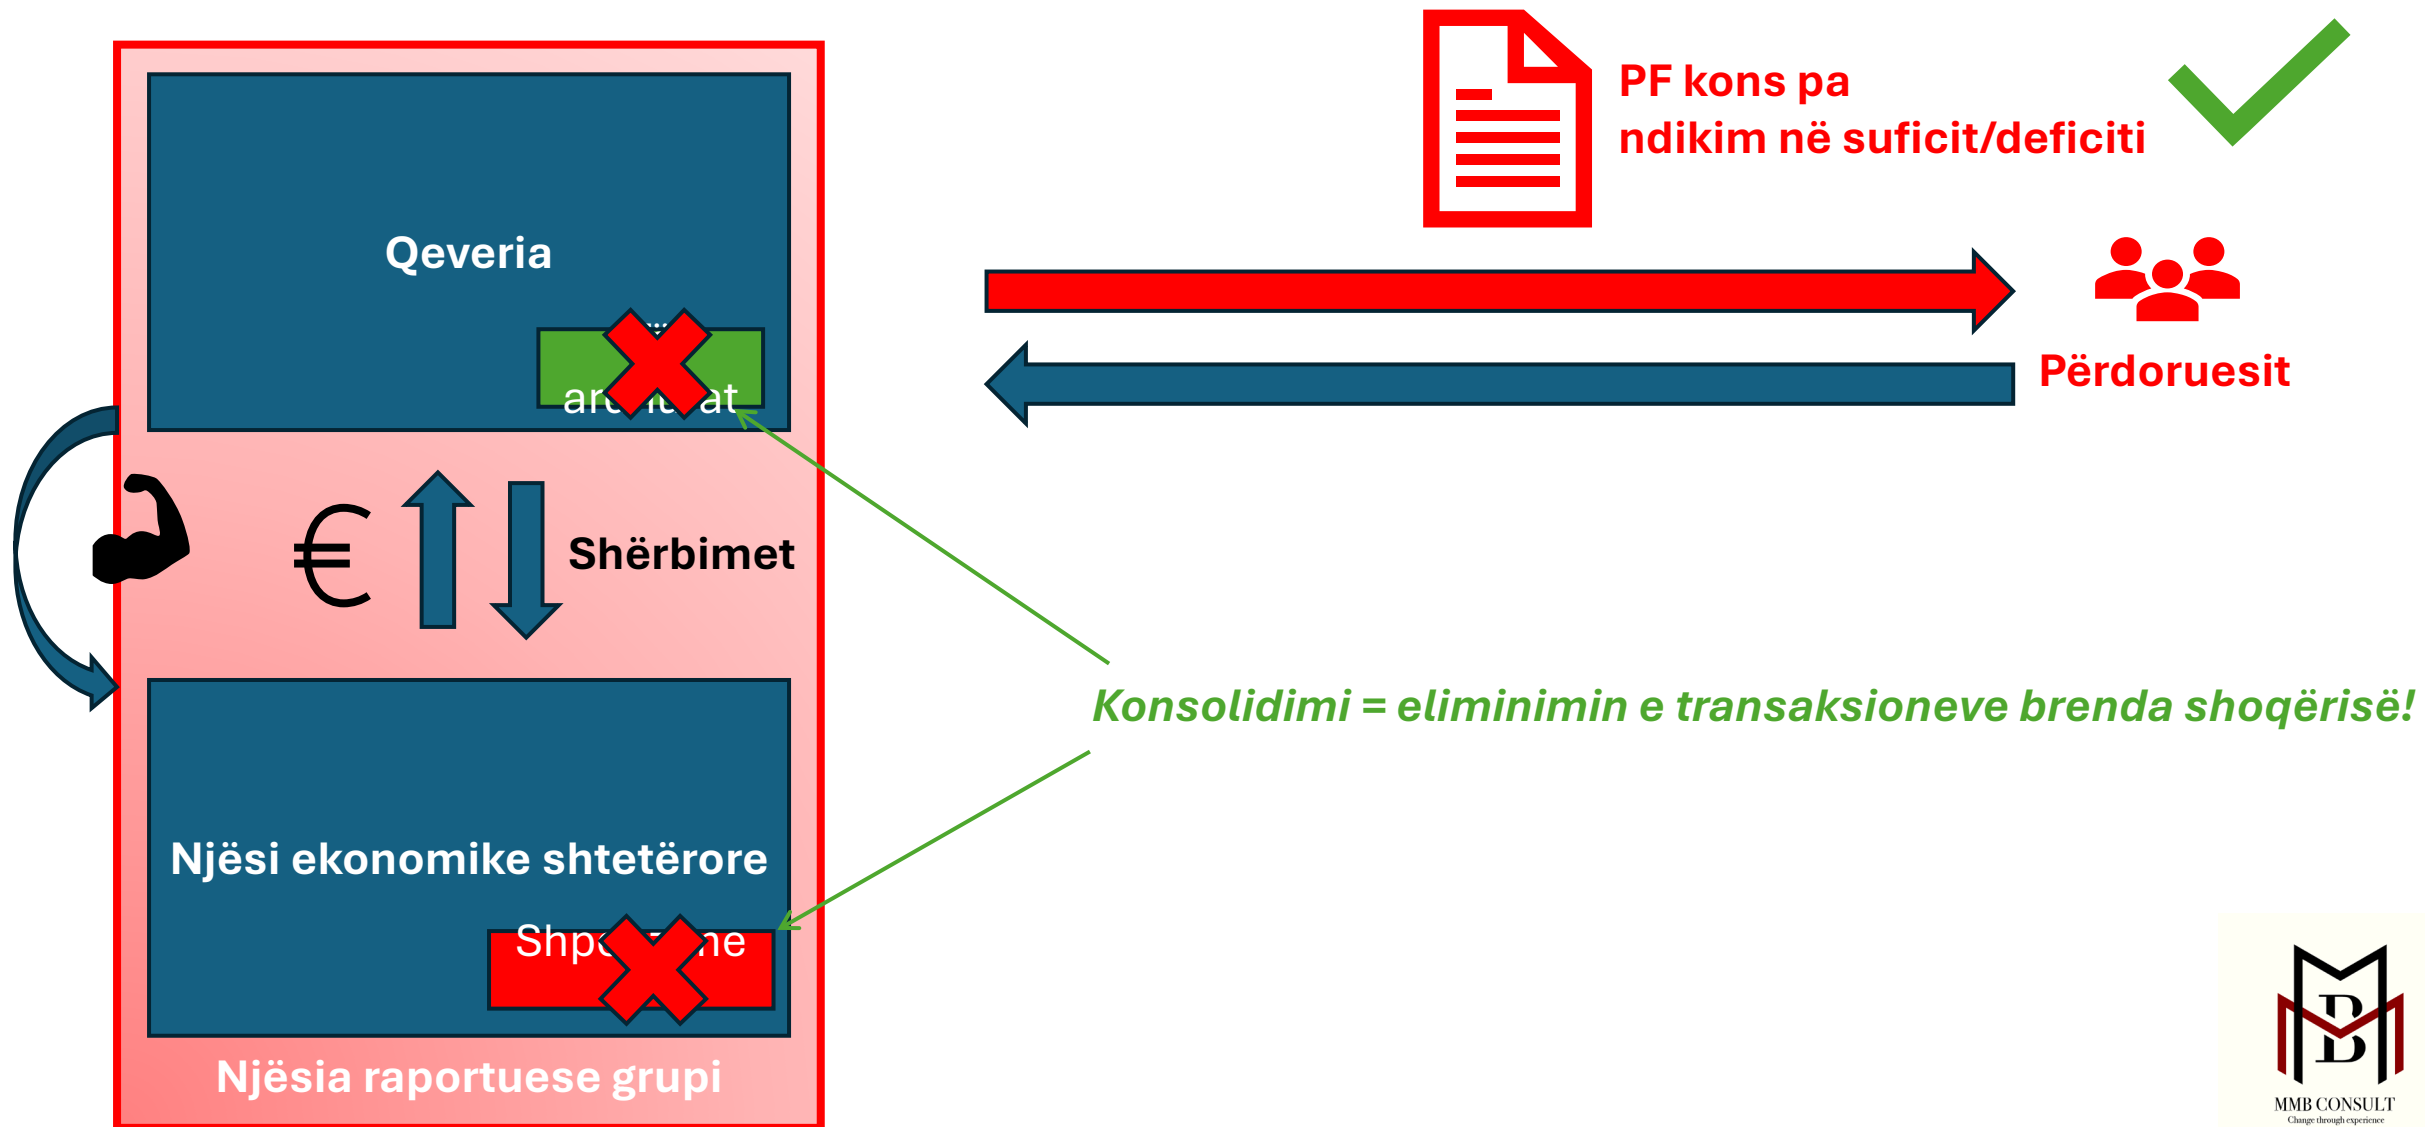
PF kons pa ndikim në suficit/deficiti

Qeveria

ar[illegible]at

€

Shërbimet

Përdoruesit

Konsolidimi = eliminimin e transaksioneve brenda shoqërisë!

Njësi ekonomike shtetërore

Shp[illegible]ne

Njësia raportuese grupi

MMB CONSULT
Change through experience